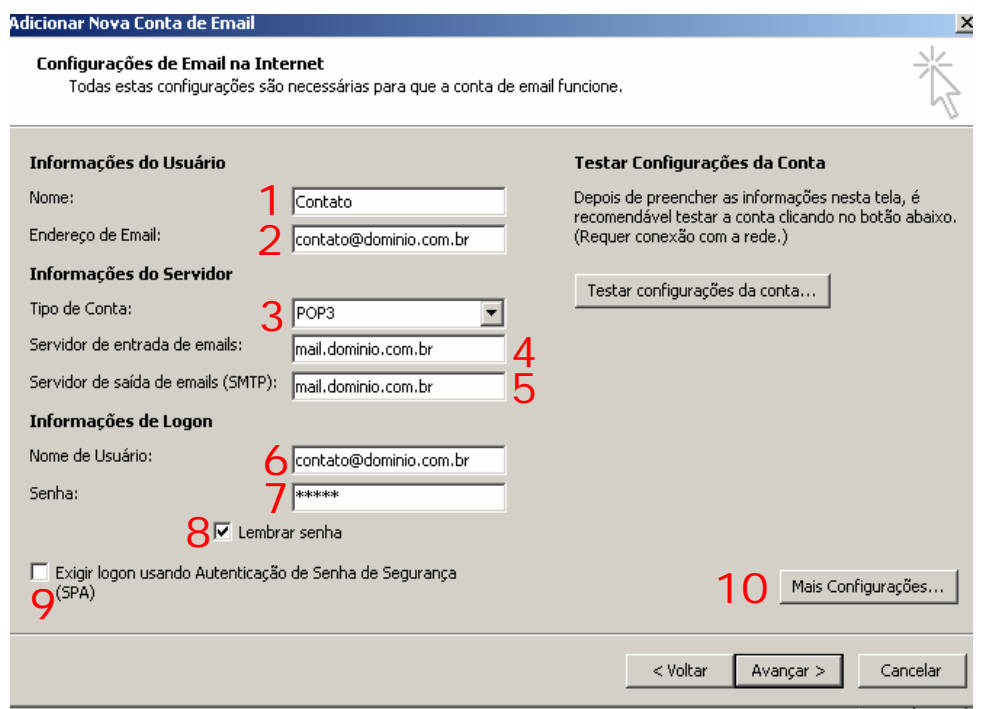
Adicionar Nova Conta de Email

Configurações de Email na Internet
Todas estas configurações são necessárias para que a conta de email funcione.

Informações do Usuário

Nome: 1 Contato

Endereço de Email: 2 contato@dominio.com.br

Informações do Servidor

Tipo de Conta: 3 POP3

Servidor de entrada de emails: mail.dominio.com.br 4

Servidor de saída de emails (SMTP): mail.dominio.com.br 5

Informações de Logon

Nome de Usuário: 6 contato@dominio.com.br

Senha: 7 *****

8 Lembrar senha

Exigir logon usando Autenticação de Senha de Segurança (SPA)
9

Testar Configurações da Conta

Depois de preencher as informações nesta tela, é recomendável testar a conta clicando no botão abaixo. (Requer conexão com a rede.)

Testar configurações da conta...

10 Mais Configurações...

< Voltar
Avançar >
Cancelar